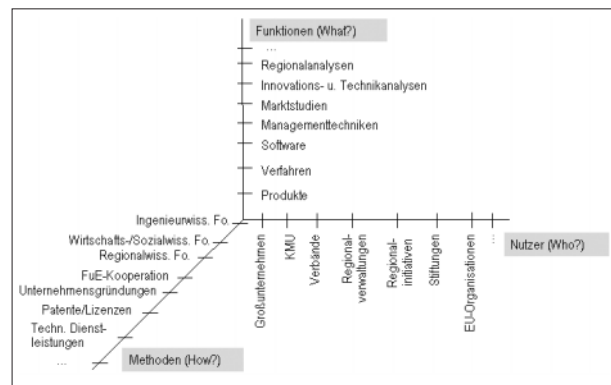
Funktionen (What?)
...
Regionalanalysen
Innovations- u. Technikanalysen
Marktstudien
Managementtechniken
Software
Verfahren
Produkte

Ingenieurwiss. Fo.
Wirtschafts-/Sozialwiss. Fo.
Regionalwiss. Fo.
FuE-Kooperation
Unternehmensgründungen
Patente/Lizenzen
Techn. Dienstleistungen
...
Methoden (How?)

Großunternehmen
KMU
Verbände
Regionalverwaltungen
Regionalinitiativen
Stiftungen
EU-Organisationen
...
Nutzer (Who?)